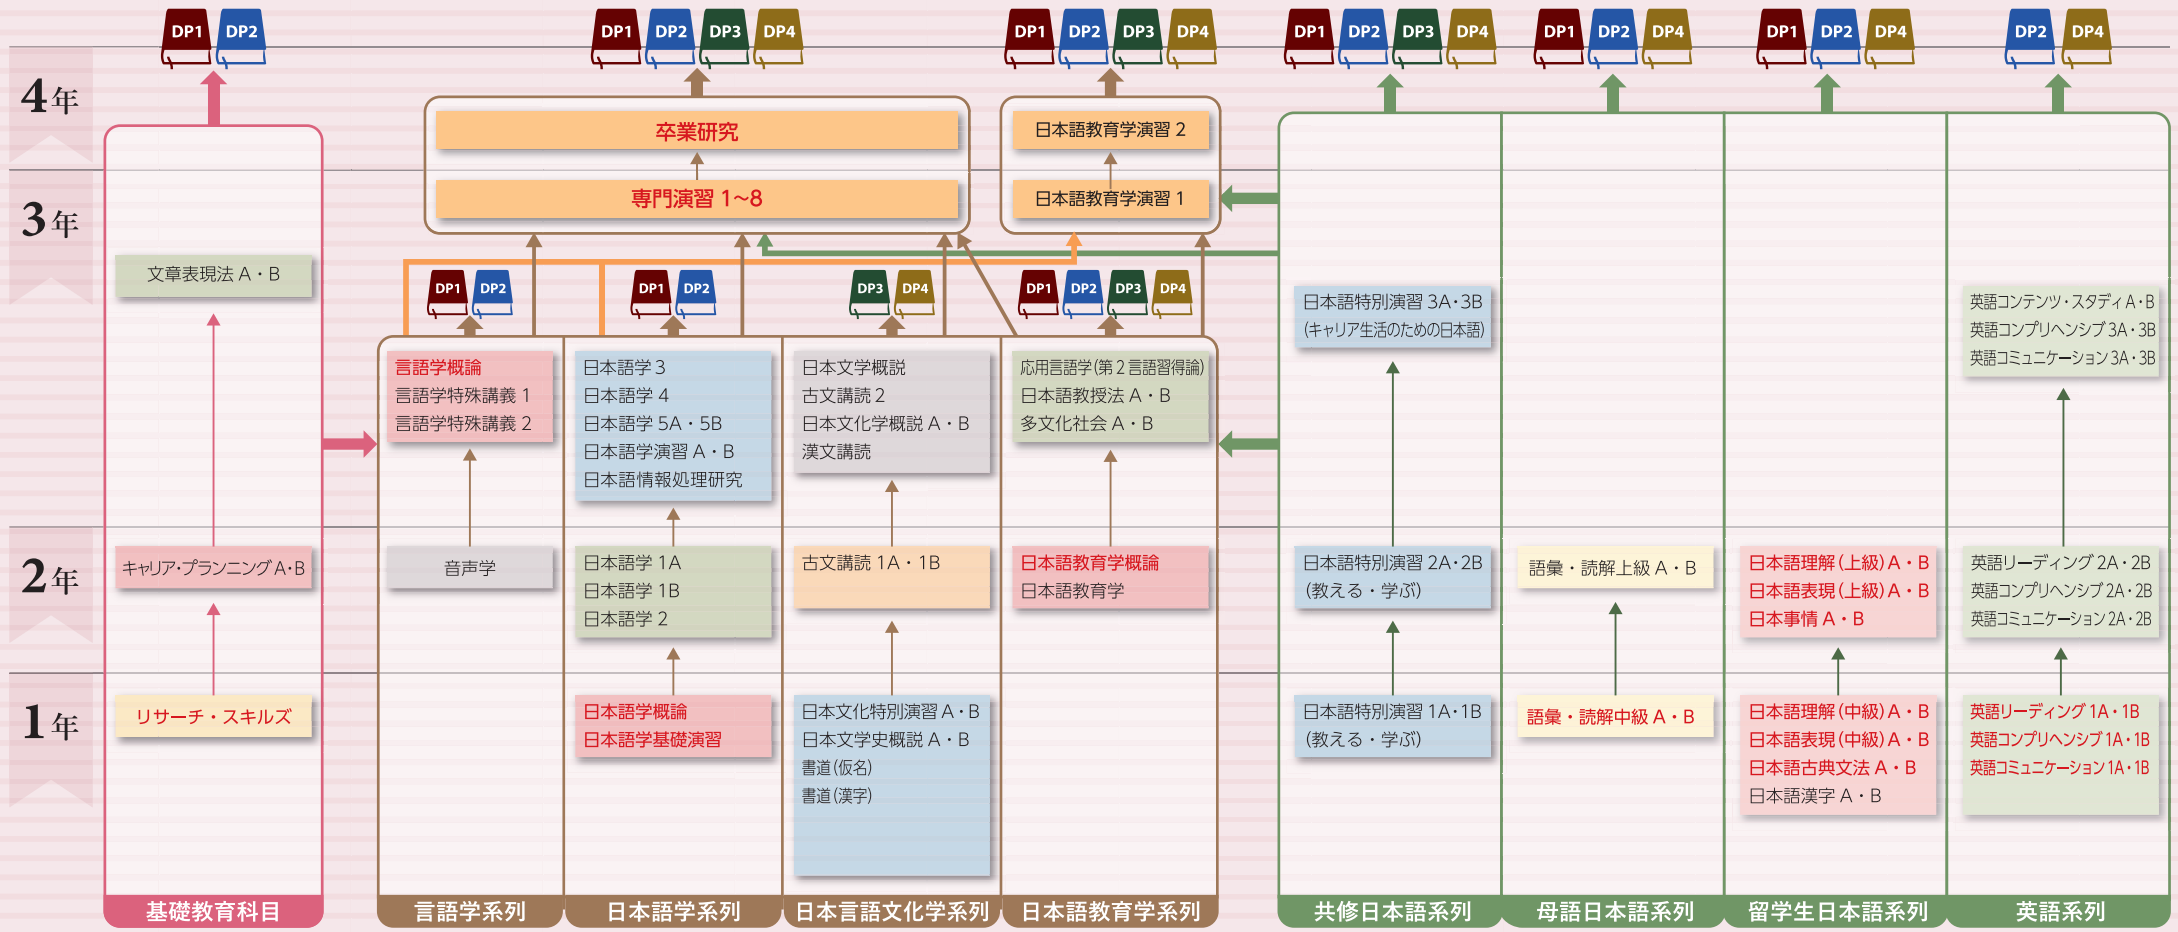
DP1 DP2

DP1 DP2 DP3 DP4

DP1 DP2 DP3 DP4

DP1 DP2 DP3 DP4

DP1 DP2 DP4

DP1 DP2 DP4

DP2 DP4

4年

3年

2年

1年

卒業研究

専門演習 1~8

日本語教育学演習 2

日本語教育学演習 1

文章表現法 A・B

キャリア・プランニング A・B

リサーチ・スキルズ

DP1 DP2

DP1 DP2

DP3 DP4

DP1 DP2 DP3 DP4

言語学概論
言語学特殊講義 1
言語学特殊講義 2

音声学

日本語学 3
日本語学 4
日本語学 5A・5B
日本語学演習 A・B
日本語情報処理研究

日本語学 1A
日本語学 1B
日本語学 2

日本語学概論
日本語学基礎演習

日本文学概説
古文講読 2
日本文化学概説 A・B
漢文講読

古文講読 1A・1B

日本文化特別演習 A・B
日本文学史概説 A・B
書道(仮名)
書道(漢字)

応用言語学(第2言語習得論)
日本語教授法 A・B
多文化社会 A・B

日本語教育学概論
日本語教育学

日本語特別演習 3A・3B
(キャリア生活のための日本語)

日本語特別演習 2A・2B
(教える・学ぶ)

日本語特別演習 1A・1B
(教える・学ぶ)

語彙・読解上級 A・B

語彙・読解中級 A・B

日本語理解(上級) A・B
日本語表現(上級) A・B
日本事情 A・B

日本語理解(中級) A・B
日本語表現(中級) A・B
日本語古典文法 A・B
日本語漢字 A・B

英語コンテンツ・スタディ A・B
英語コンプリヘンシブ 3A・3B
英語コミュニケーション 3A・3B

英語リーディング 2A・2B
英語コンプリヘンシブ 2A・2B
英語コミュニケーション 2A・2B

英語リーディング 1A・1B
英語コンプリヘンシブ 1A・1B
英語コミュニケーション 1A・1B

基礎教育科目

言語学系列

日本語学系列

日本言語文化学系列

日本語教育学系列

共修日本語系列

母語日本語系列

留学生日本語系列

英語系列